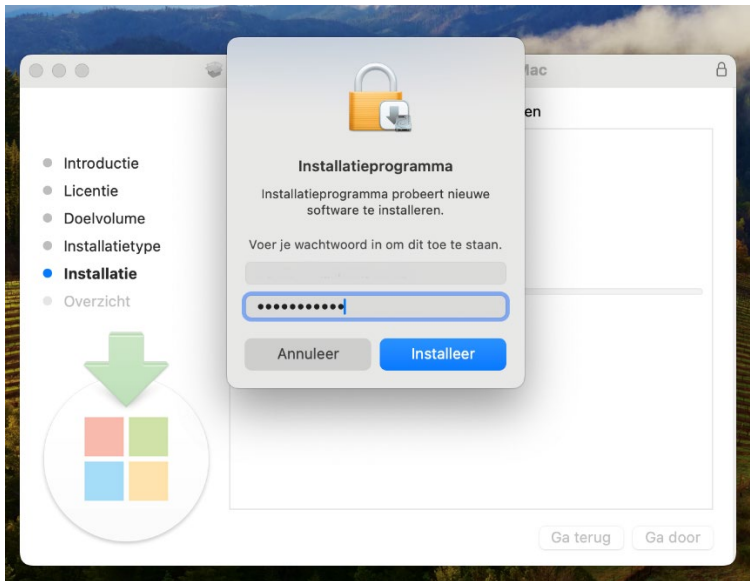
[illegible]ac

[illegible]en

Introductie
Licentie
Doelvolume
Installatietype
Installatie
Overzicht

Installatieprogramma

Installatieprogramma probeert nieuwe software te installeren.

Voer je wachtwoord in om dit toe te staan.

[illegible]

•••••••••••

Annuleer

Installeer

Ga terug

Ga door